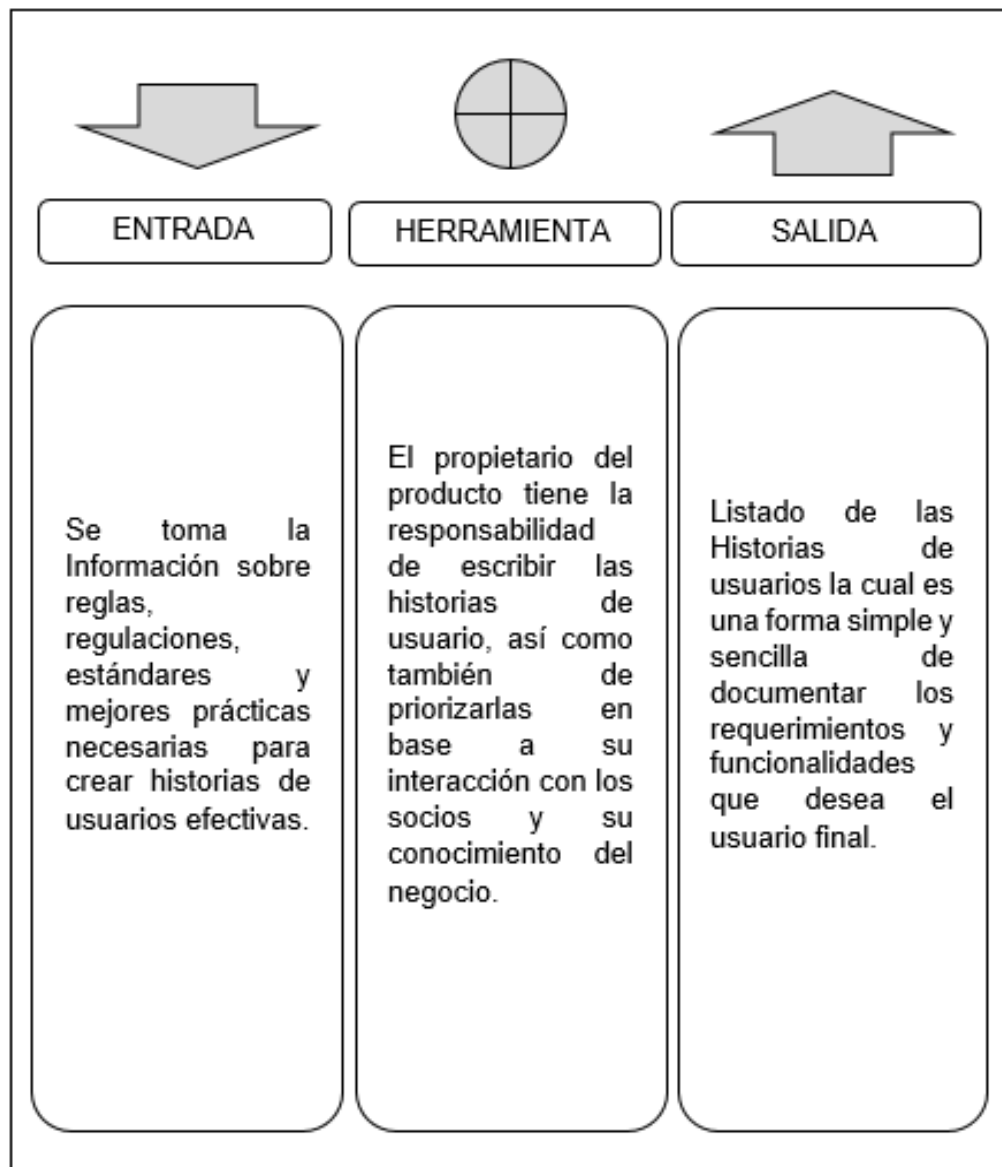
ENTRADA

HERRAMIENTA

SALIDA

Se toma la Información sobre reglas, regulaciones, estándares y mejores prácticas necesarias para crear historias de usuarios efectivas.

El propietario del producto tiene la responsabilidad de escribir las historias de usuario, así como también de priorizarlas en base a su interacción con los socios y su conocimiento del negocio.

Listado de las Historias de usuarios la cual es una forma simple y sencilla de documentar los requerimientos y funcionalidades que desea el usuario final.